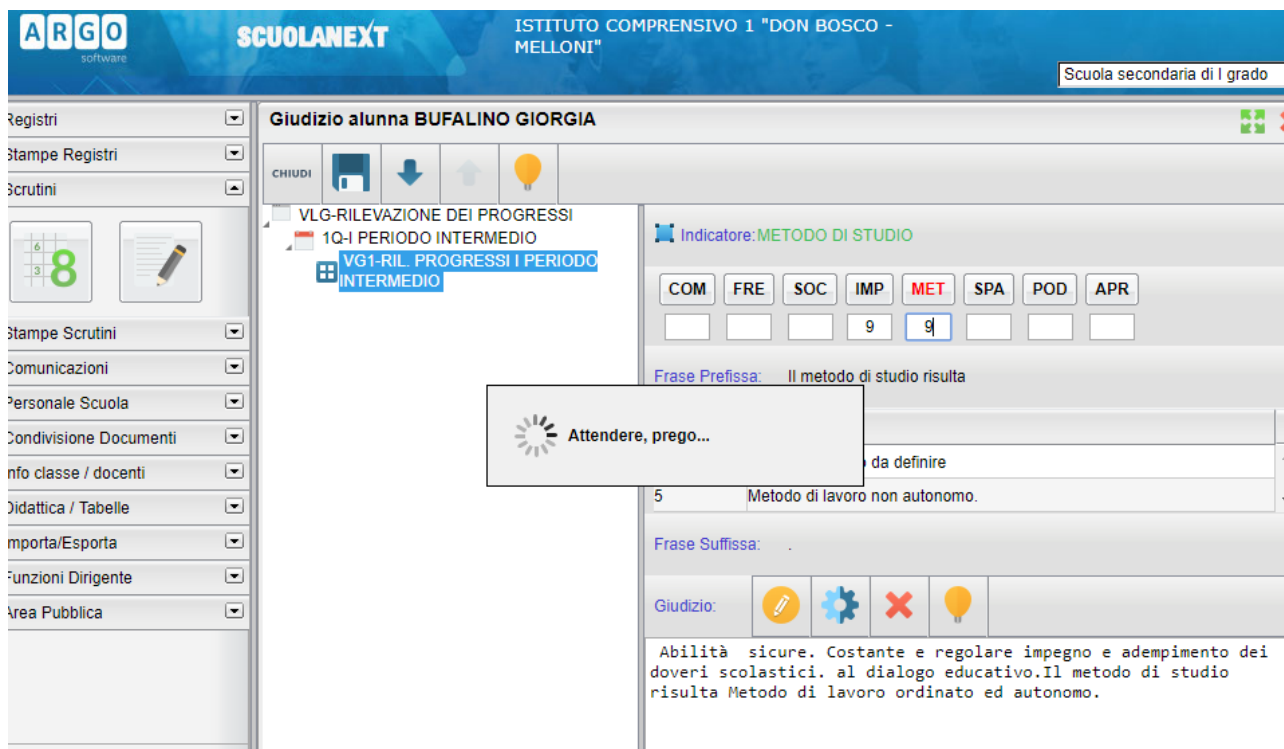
ARGO software

SCUOLANEXT

ISTITUTO COMPRENSIVO 1 "DON BOSCO - MELLONI"

Scuola secondaria di I grado

Registri
Stampe Registri
Scrutini

6
3
8

Stampe Scrutini
Comunicazioni
Personale Scuola
Condivisione Documenti
Info classe / docenti
Didattica / Tabelle
Importa/Esporta
Funzioni Dirigente
Area Pubblica

Giudizio alunna BUFALINO GIORGIA

CHIUDI

VLG-RILEVAZIONE DEI PROGRESSI
1Q-I PERIODO INTERMEDIO
VG1-RIL. PROGRESSI I PERIODO INTERMEDIO

Indicatore:METODO DI STUDIO

| COM | FRE | SOC | IMP | MET | SPA | POD | APR |
|---|---|---|---|---|---|---|---|
| | | | 9 | 9 | | | |

Frase Prefissa: Il metodo di studio risulta

Attendere, prego...

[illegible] da definire
5 Metodo di lavoro non autonomo.

Frase Suffissa: .

Giudizio:

Abilità sicure. Costante e regolare impegno e adempimento dei doveri scolastici. al dialogo educativo.Il metodo di studio risulta Metodo di lavoro ordinato ed autonomo.